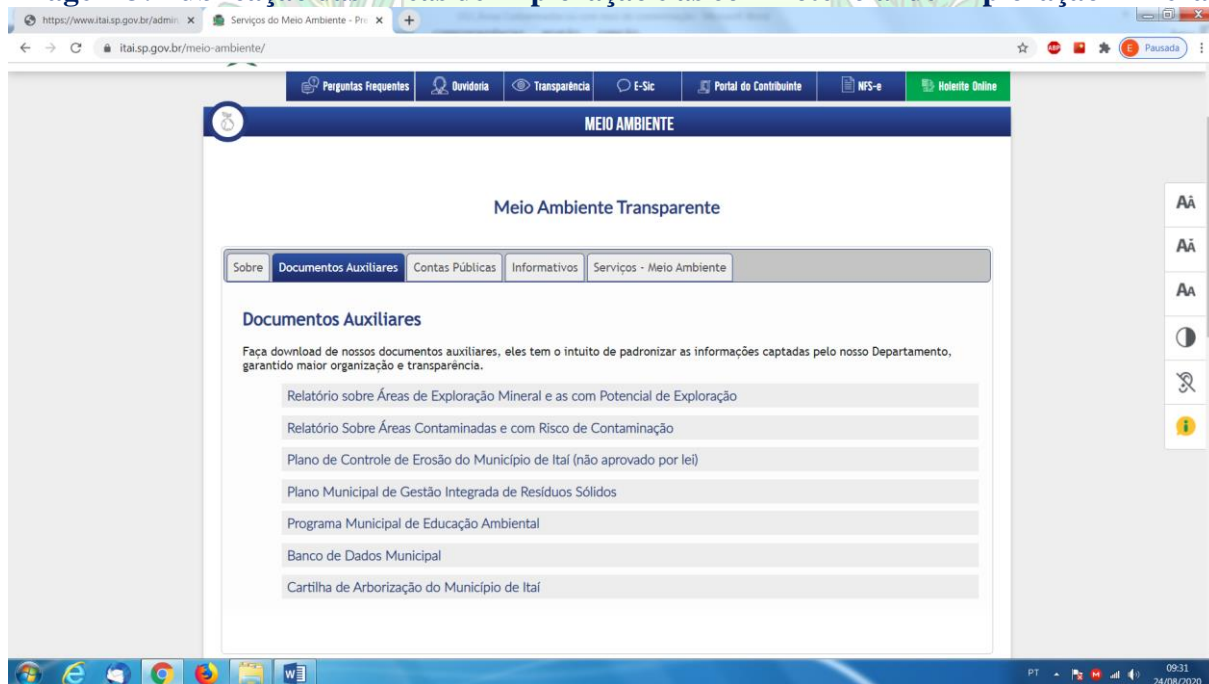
https://www.itai.sp.gov.br/admin ×
Serviços do Meio Ambiente - Pre ×
itai.sp.gov.br/meio-ambiente/
Pausada

Perguntas Frequentes
Ouvidoria
Transparência
E-Sic
Portal do Contribuinte
NFS-e
Holerite Online

MEIO AMBIENTE

Meio Ambiente Transparente

Sobre
Documentos Auxiliares
Contas Públicas
Informativos
Serviços - Meio Ambiente

Documentos Auxiliares

Faça download de nossos documentos auxiliares, eles tem o intuito de padronizar as informações captadas pelo nosso Departamento, garantido maior organização e transparência.

Relatório sobre Áreas de Exploração Mineral e as com Potencial de Exploração

Relatório Sobre Áreas Contaminadas e com Risco de Contaminação

Plano de Controle de Erosão do Município de Itaí (não aprovado por lei)

Plano Municipal de Gestão Integrada de Resíduos Sólidos

Programa Municipal de Educação Ambiental

Banco de Dados Municipal

Cartilha de Arborização do Município de Itaí

AA
AA
AA

PT 09:31 24/08/2020